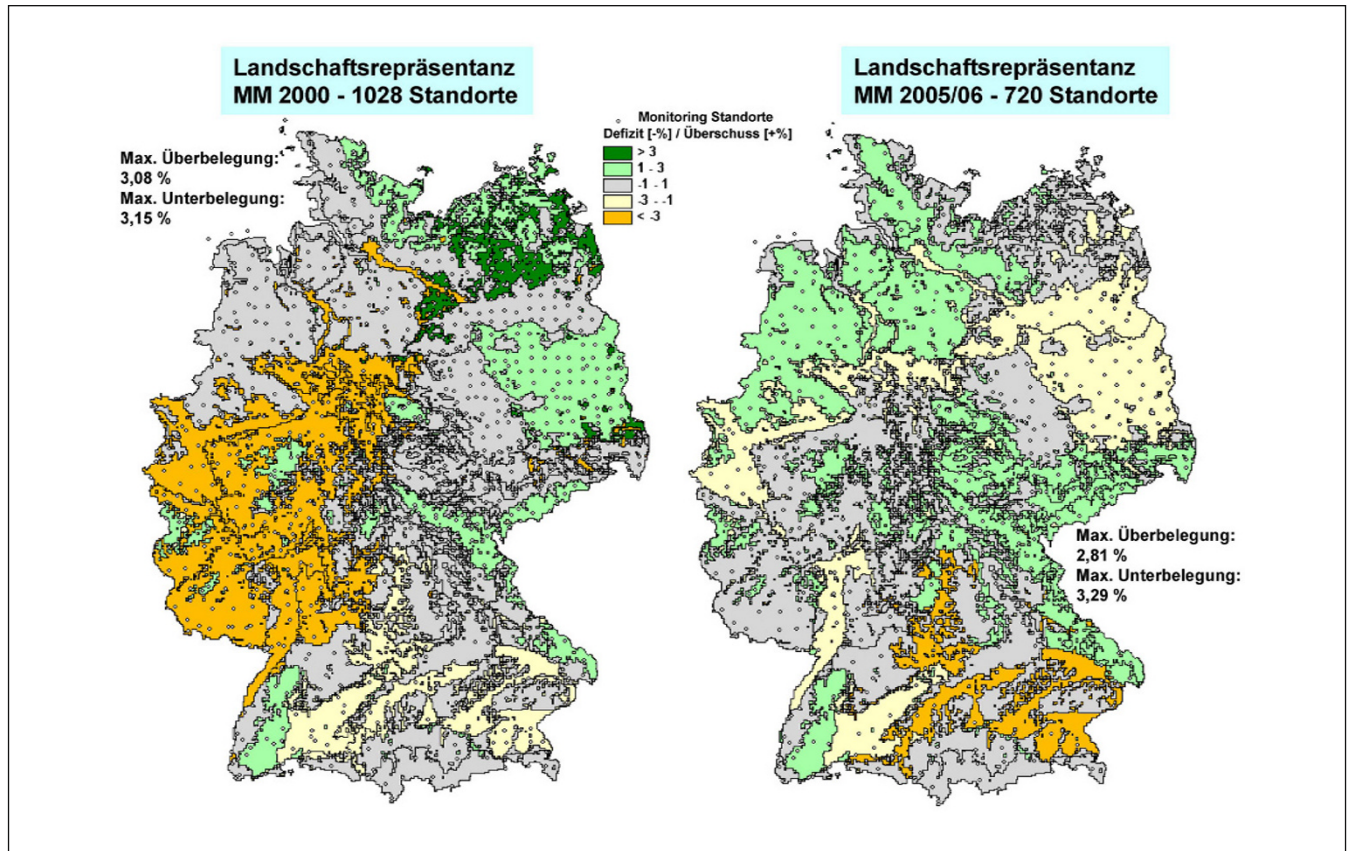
Landschaftsrepräsentanz
MM 2000 - 1028 Standorte

Max. Überbelegung:
3,08 %
Max. Unterbelegung:
3,15 %

Monitoring Standorte
Defizit [-%] / Überschuss [+%]
> 3
1 - 3
-1 - 1
-3 - -1
< -3

Landschaftsrepräsentanz
MM 2005/06 - 720 Standorte

Max. Überbelegung:
2,81 %
Max. Unterbelegung:
3,29 %